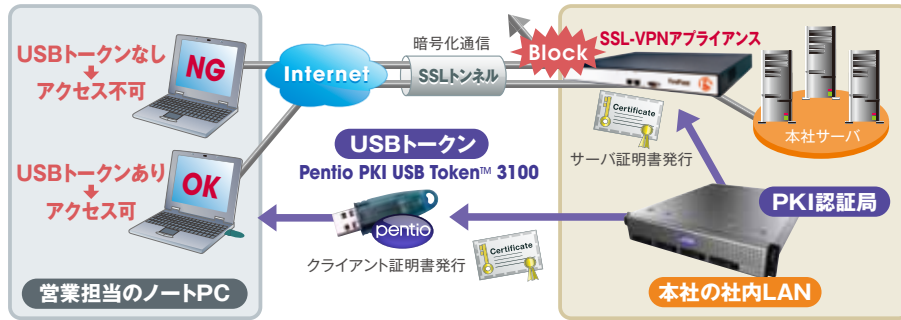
USBトークンなし
↓
アクセス不可

NG

Internet

暗号化通信

SSLトンネル

Block

SSL-VPNアプライアンス

Certificate

本社サーバ

USBトークンあり
↓
アクセス可

OK

USBトークン

Pentio PKI USB Token™ 3100

サーバ証明書発行

PKI認証局

pentio

Certificate

クライアント証明書発行

営業担当のノートPC

本社の社内LAN